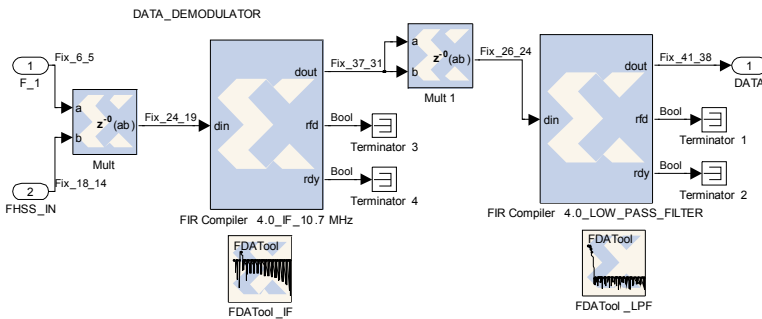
DATA_DEMODULATOR

1
F_1
Fix_6_5
a
b
$z^{-0}$(ab)
Mult
2
FHSS_IN
Fix_18_14
Fix_24_19
din
dout
rfd
rdy
FIR Compiler 4.0_IF_10.7 MHz
Fix_37_31
Bool
Terminator 3
Bool
Terminator 4
FDATool
FDATool _IF
a
b
$z^{-0}$(ab)
Mult 1
Fix_26_24
din
dout
rfd
rdy
FIR Compiler 4.0_LOW_PASS_FILTER
Fix_41_38
1
DATA
Bool
Terminator 1
Bool
Terminator 2
FDATool
FDATool _LPF